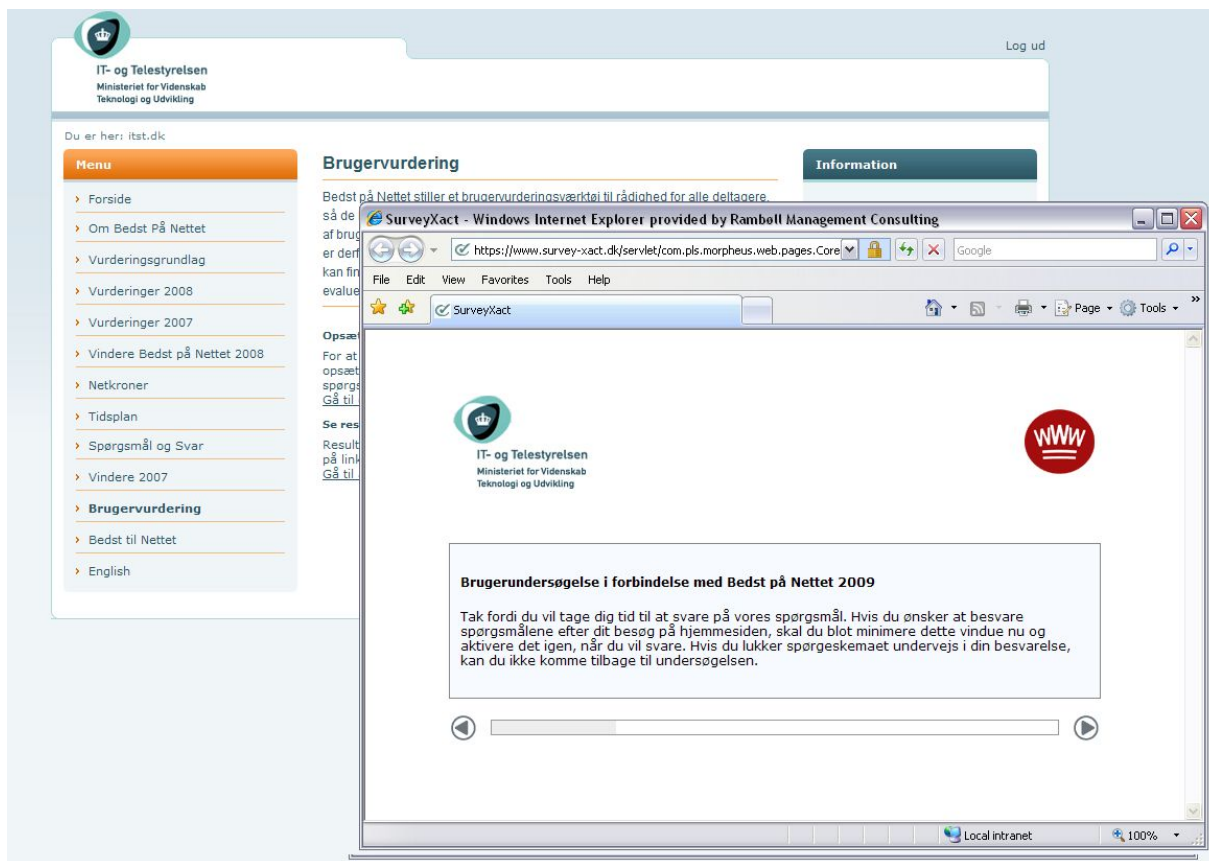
IT- og Telestyrelsen
Ministeriet for Videnskab
Teknologi og Udvikling

Log ud

Du er her: itst.dk

Menu

› Forside
› Om Bedst På Nettet
› Vurderingsgrundlag
› Vurderinger 2008
› Vurderinger 2007
› Vindere Bedst på Nettet 2008
› Netkroner
› Tidsplan
› Spørgsmål og Svar
› Vindere 2007
› Brugervurdering
› Bedst til Nettet
› English

Brugervurdering

Bedst på Nettet stiller et brugervurderingsværktøi til rådighed for alle deltagere. så de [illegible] af brug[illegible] er derf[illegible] kan fin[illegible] evalue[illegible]

Opsæt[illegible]
For at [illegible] opsæt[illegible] spørgs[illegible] Gå til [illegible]

Se res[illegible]
Result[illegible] på link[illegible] Gå til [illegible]

Information

SurveyXact - Windows Internet Explorer provided by Rambøll Management Consulting

https://www.survey-xact.dk/servlet/com.pls.morpheus.web.pages.Core

Google

File Edit View Favorites Tools Help

SurveyXact

Page Tools

IT- og Telestyrelsen
Ministeriet for Videnskab
Teknologi og Udvikling

WWW

Brugerundersøgelse i forbindelse med Bedst på Nettet 2009

Tak fordi du vil tage dig tid til at svare på vores spørgsmål. Hvis du ønsker at besvare spørgsmålene efter dit besøg på hjemmesiden, skal du blot minimere dette vindue nu og aktivere det igen, når du vil svare. Hvis du lukker spørgeskemaet undervejs i din besvarelse, kan du ikke komme tilbage til undersøgelsen.

Local intranet

100%